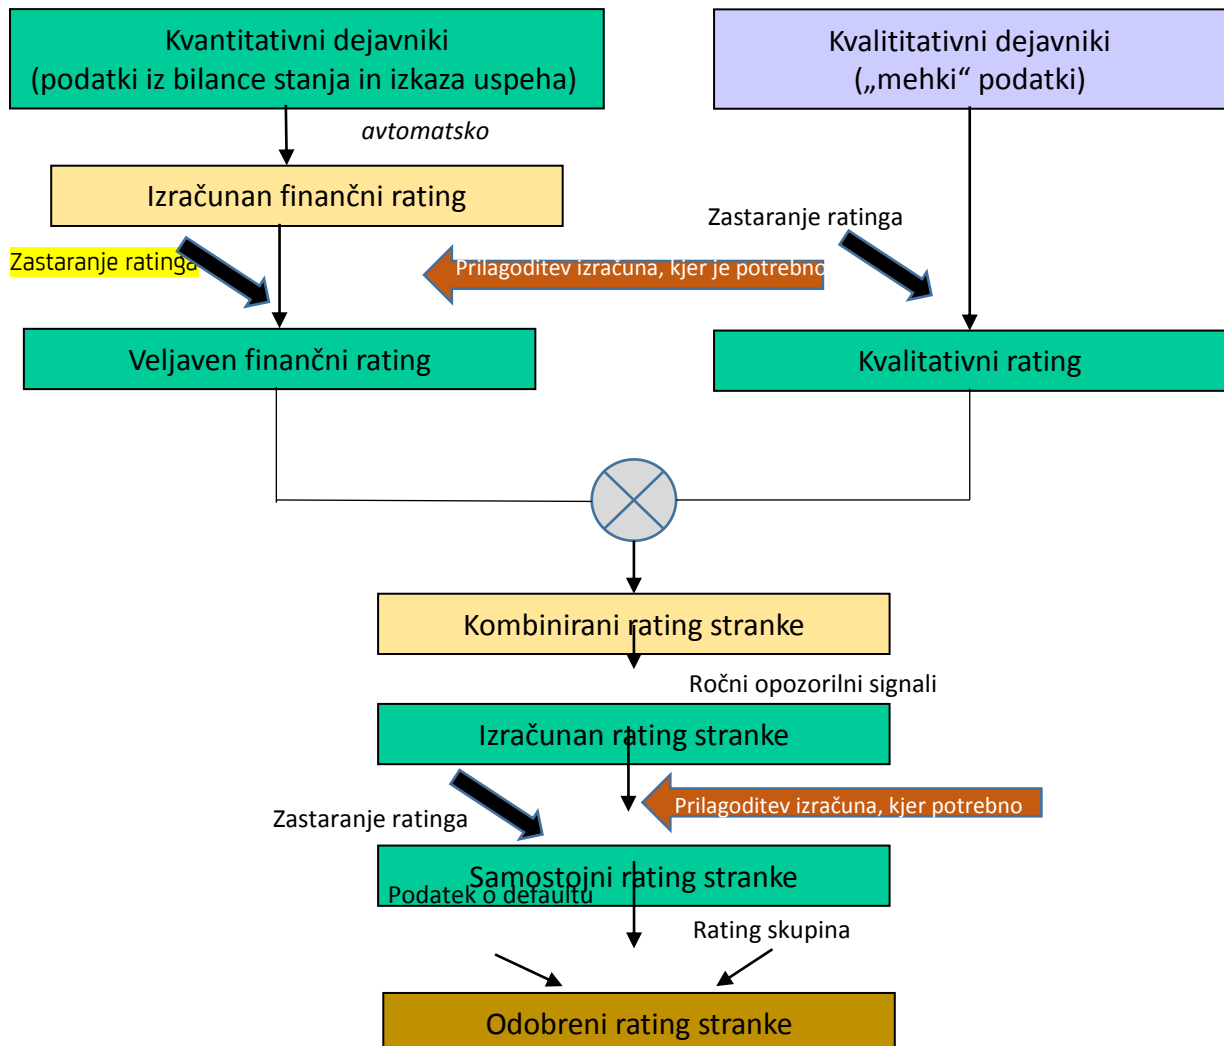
Kvantitativni dejavniki
(podatki iz bilance stanja in izkaza uspeha)

Kvalititativni dejavniki
(„mehki“ podatki)

avtomatsko

Izračunan finančni rating

Zastaranje ratinga

Zastaranje ratinga

Prilagoditev izračuna, kjer je potrebno

Veljaven finančni rating

Kvalitativni rating

Kombinirani rating stranke

Ročni opozorilni signali

Izračunan rating stranke

Prilagoditev izračuna, kjer potrebno

Zastaranje ratinga

Samostojni rating stranke

Podatek o defaultu

Rating skupina

Odobreni rating stranke